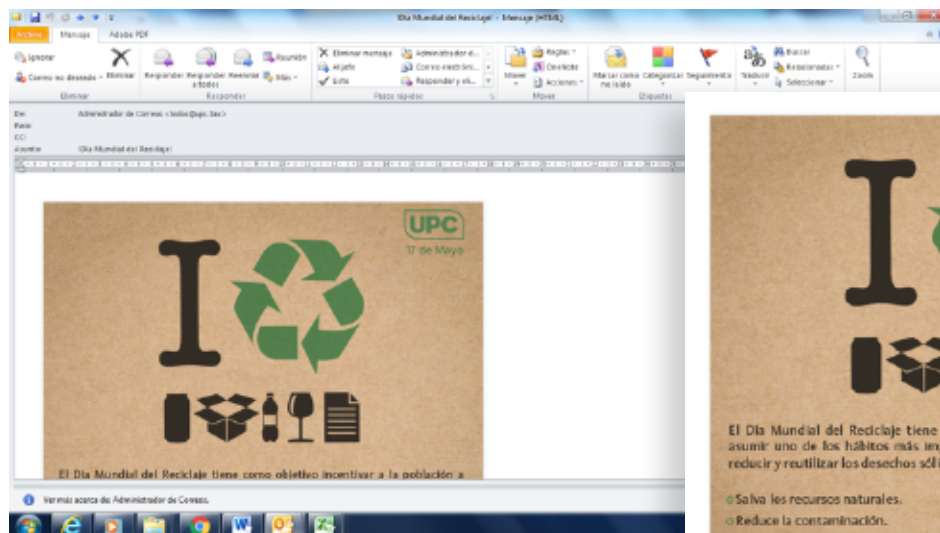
¡Día Mundial del Reciclaje! - Mensaje (HTML)

Archivo Mensaje Adobe PDF

Ignorar
Correo no deseado
Eliminar
Eliminar

Responder
Responder a todos
Reenviar
Reunión
Más
Responder

Eliminar mensaje
Al jefe
Listo
Administrador d...
Correo electróni...
Responder y eli...
Pasos rápidos

Mover
Reglas
OneNote
Acciones
Mover

Marcar como no leído
Categorizar
Seguimiento
Etiquetas

Traducir
Buscar
Relacionado
Seleccionar

Zoom

De: Administrador de Correos <todos@upc.tec>
Para:
CC:
Asunto: ¡Día Mundial del Reciclaje!

UPC
17 de Mayo

I

El Día Mundial del Reciclaje tiene como objetivo incentivar a la población a

Ver más acerca de: Administrador de Correos.

I

El Día Mundial del Reciclaje tiene
asumir uno de los hábitos más im
reducir y reutilizar los desechos sól

Salva los recursos naturales.
Reduce la contaminación.